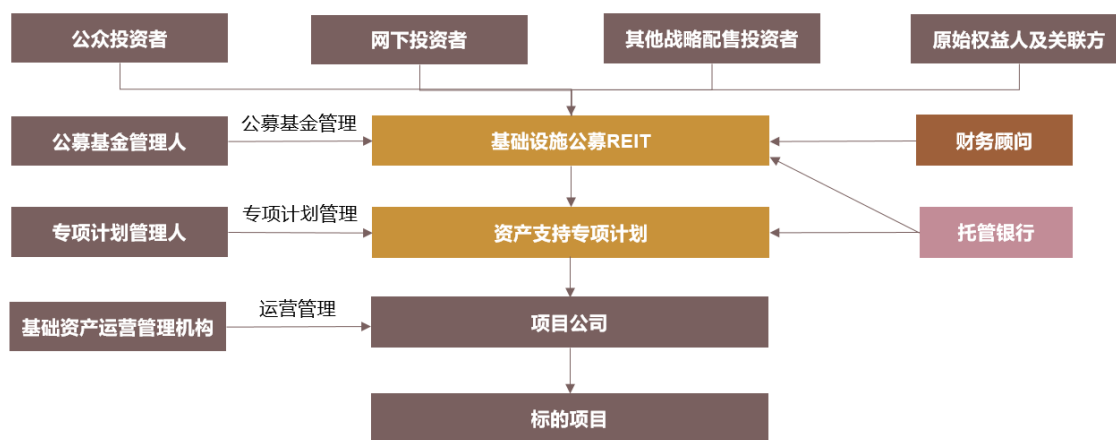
公众投资者

网下投资者

其他战略配售投资者

原始权益人及关联方

公募基金管理人

公募基金管理

基础设施公募REIT

财务顾问

专项计划管理人

专项计划管理

资产支持专项计划

托管银行

基础资产运营管理机构

运营管理

项目公司

标的项目